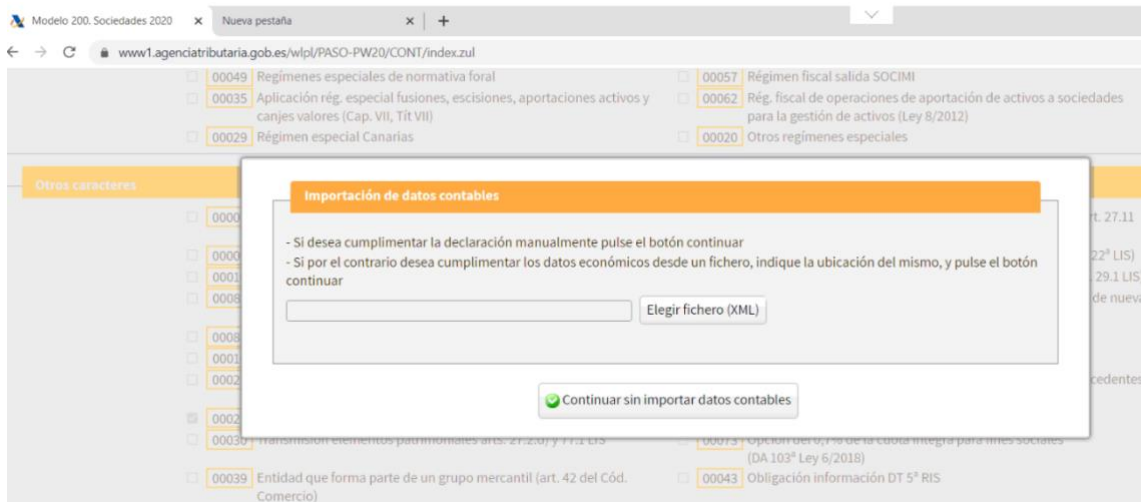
Modelo 200. Sociedades 2020 × Nueva pestaña × +

www1.agenciatributaria.gob.es/wlpl/PASO-PW20/CONT/index.zul

00049 Regímenes especiales de normativa foral

00035 Aplicación rég. especial fusiones, escisiones, aportaciones activos y canjes valores (Cap. VII, Tít VII)

00029 Régimen especial Canarias

00057 Régimen fiscal salida SOCIMI

00062 Rég. fiscal de operaciones de aportación de activos a sociedades para la gestión de activos (Ley 8/2012)

00020 Otros regímenes especiales

Otros caracteres

0000 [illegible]

0000 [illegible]

0001 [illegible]

0008 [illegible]

0008 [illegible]

0001 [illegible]

0002 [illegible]

0002 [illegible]

rt. 27.11

22ª LIS)

29.1 LIS

de nueva

cedentes

Importación de datos contables

- Si desea cumplimentar la declaración manualmente pulse el botón continuar

- Si por el contrario desea cumplimentar los datos económicos desde un fichero, indique la ubicación del mismo, y pulse el botón continuar

Elegir fichero (XML)

Continuar sin importar datos contables

00030 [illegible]

00073 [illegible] (DA 103ª Ley 6/2018)

00039 Entidad que forma parte de un grupo mercantil (art. 42 del Cód. Comercio)

00043 Obligación información DT 5ª RIS